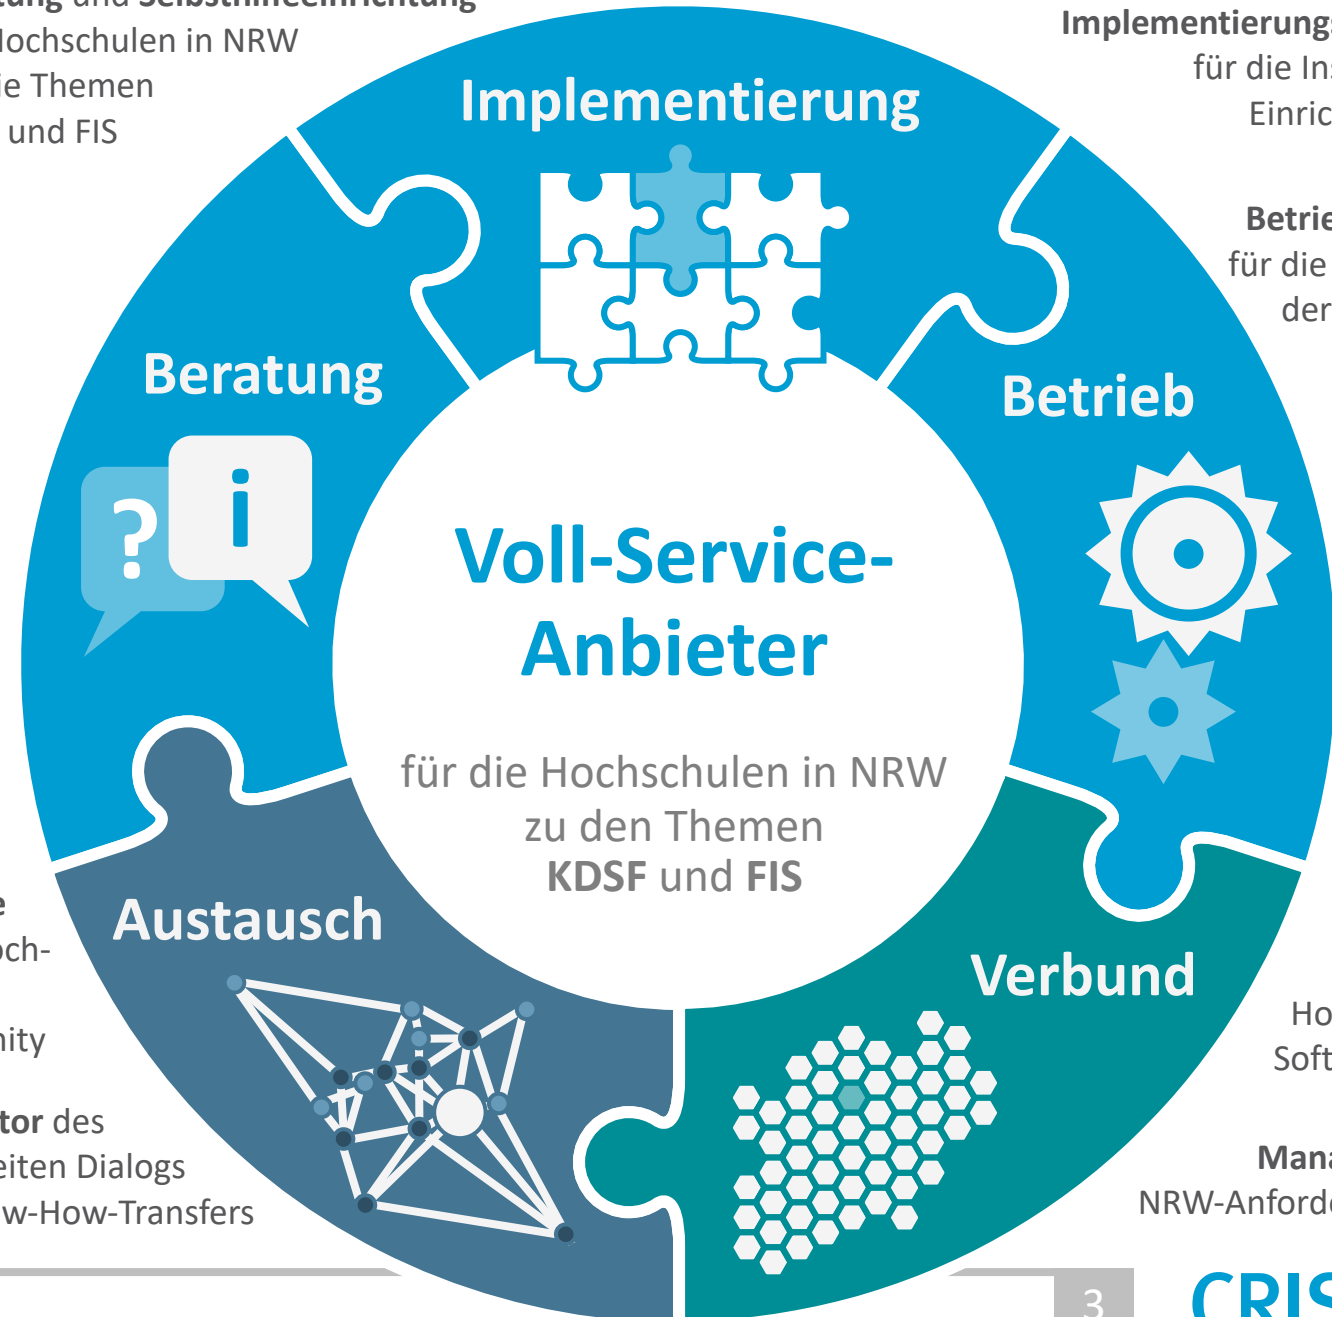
tung und Selbsthilfeeinrichtung
Hochschulen in NRW
ie Themen
und FIS

Implementierung
für die In
Einric

Betrie
für die
der

Implementierung

Beratung

Betrieb

Voll-Service-Anbieter

für die Hochschulen in NRW zu den Themen **KDSF** und **FIS**

e
och-

nity

tor des
eiten Dialogs
w-How-Transfers

Austausch

Verbund

Ho
Soft

Man
NRW-Anford

3

CRIS